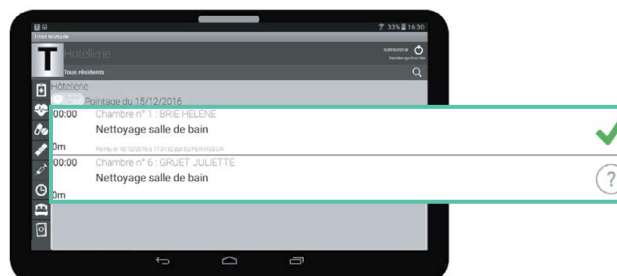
33% 16:30

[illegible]

T Hôtellerie

SUPERVISEUR

Tous résidents

Hôtellerie

Pointage du 15/12/2016

00:00 Chambre n° 1 : BRIE HELENE

Nettoyage salle de bain

0m

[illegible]

00:00 Chambre n° 6 : GRUET JULIETTE

Nettoyage salle de bain

0m

?